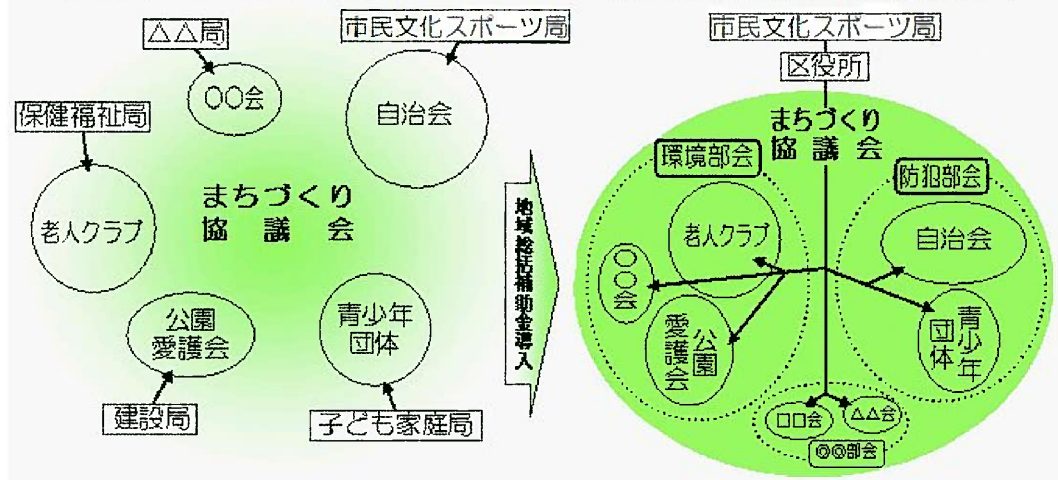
市民文化スポーツ局

△△局

〇〇会

自治会

保健福祉局

老人クラブ

まちづくり
協議会

公園
愛護会

青少年
団体

建設局

子ども家庭局

地域総括補助金導入

市民文化スポーツ局

区役所

まちづくり
協議会

環境部会

防犯部会

老人クラブ

自治会

〇〇会

公園
愛護会

青少年
団体

□□会

△△会

◎◎部会